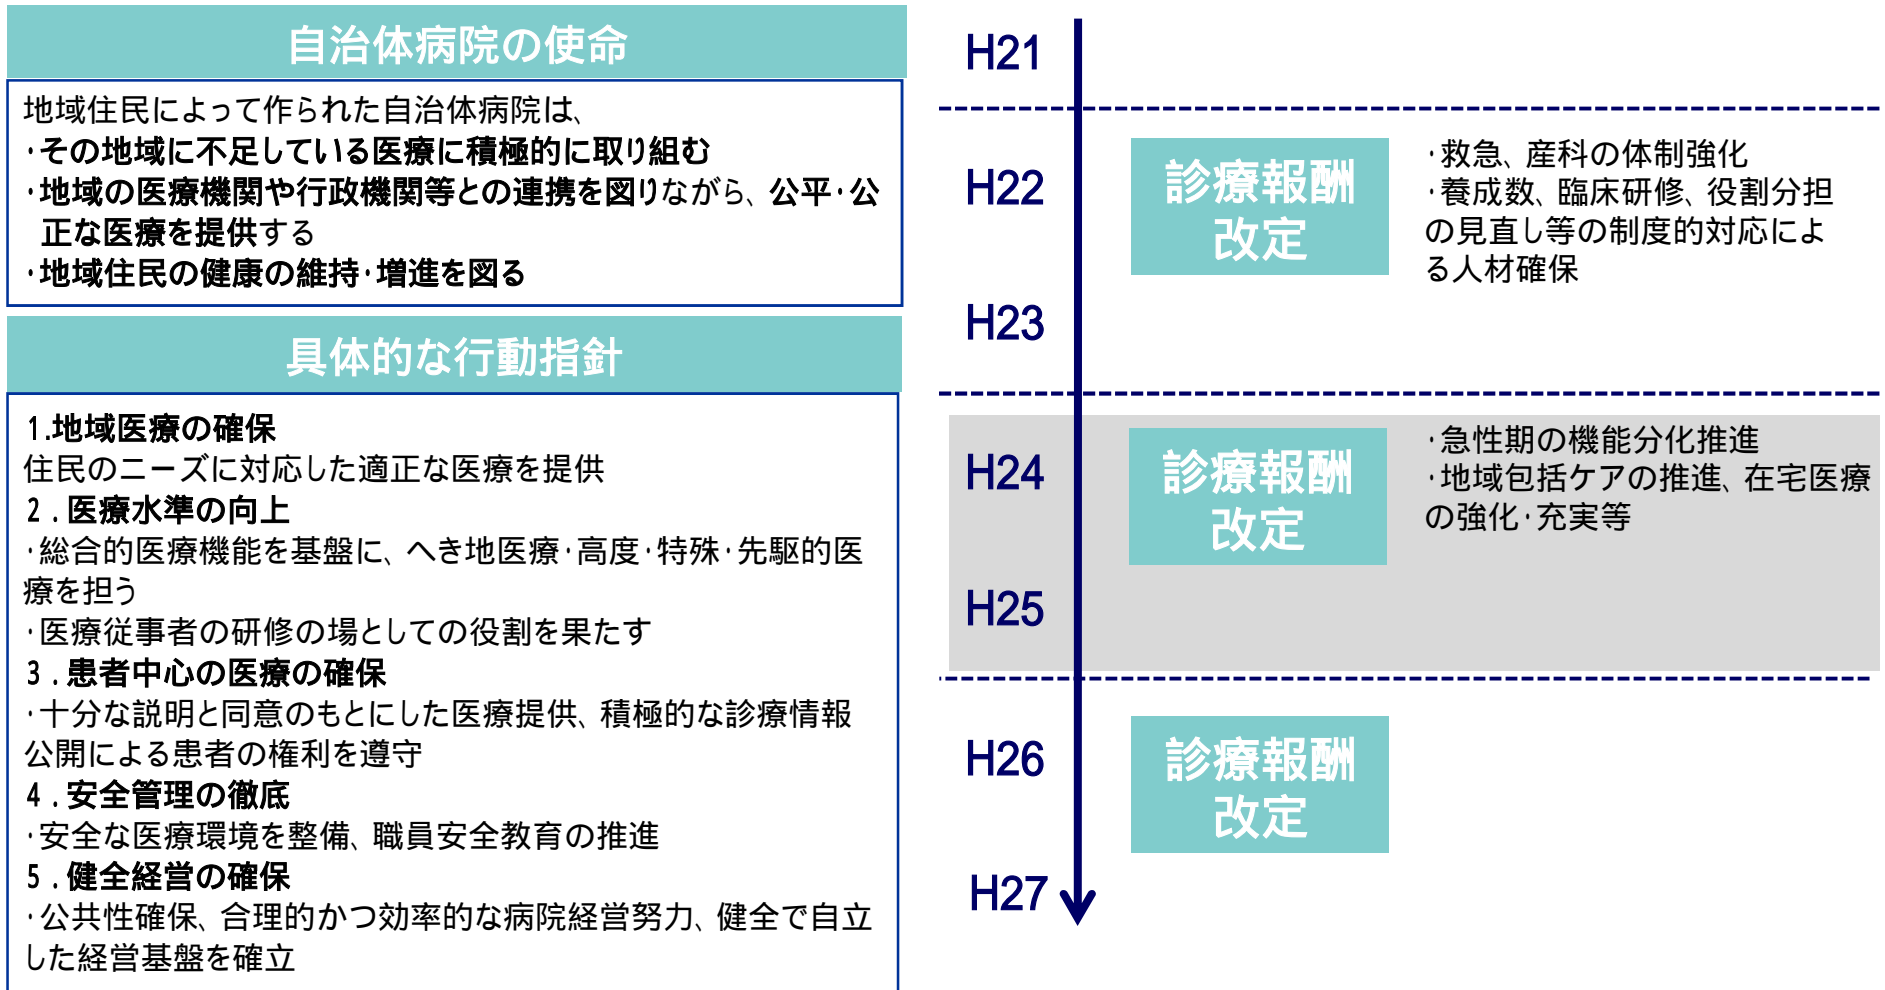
自治体病院の使命

地域住民によって作られた自治体病院は、
・その地域に不足している医療に積極的に取り組む
・地域の医療機関や行政機関等との連携を図りながら、公平・公正な医療を提供する
・地域住民の健康の維持・増進を図る

具体的な行動指針

1.地域医療の確保
住民のニーズに対応した適正な医療を提供
2．医療水準の向上
・総合的医療機能を基盤に、へき地医療・高度・特殊・先駆的医療を担う
・医療従事者の研修の場としての役割を果たす
3．患者中心の医療の確保
・十分な説明と同意のもとにした医療提供、積極的な診療情報公開による患者の権利を遵守
4．安全管理の徹底
・安全な医療環境を整備、職員安全教育の推進
5．健全経営の確保
・公共性確保、合理的かつ効率的な病院経営努力、健全で自立した経営基盤を確立

H21

H22
診療報酬改定
・救急、産科の体制強化
・養成数、臨床研修、役割分担の見直し等の制度的対応による人材確保

H23

H24
診療報酬改定
・急性期の機能分化推進
・地域包括ケアの推進、在宅医療の強化・充実等

H25

H26
診療報酬改定

H27